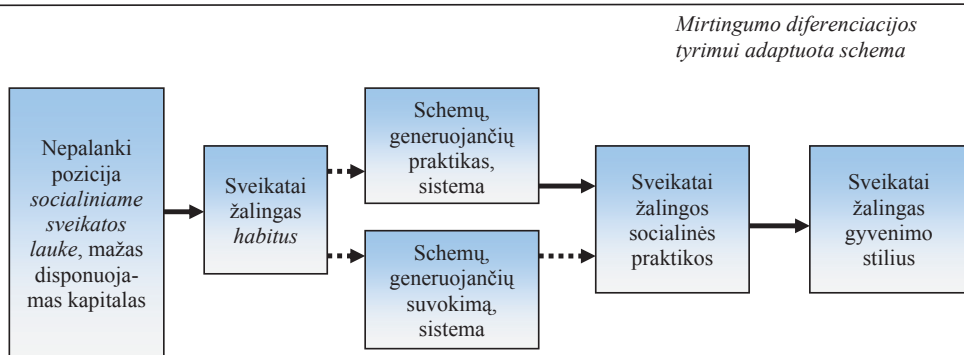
Mirtingumo diferenciacijos tyrimui adaptuota schema

Nepalanki pozicija *socialiniame sveikatos lauke*, mažas disponuojamas kapitalas

Sveikatai žalingas *habitus*

Schemų, generuojančių praktikas, sistema

Schemų, generuojančių suvokimą, sistema

Sveikatai žalingos socialinės praktikos

Sveikatai žalingas gyvenimo stilius